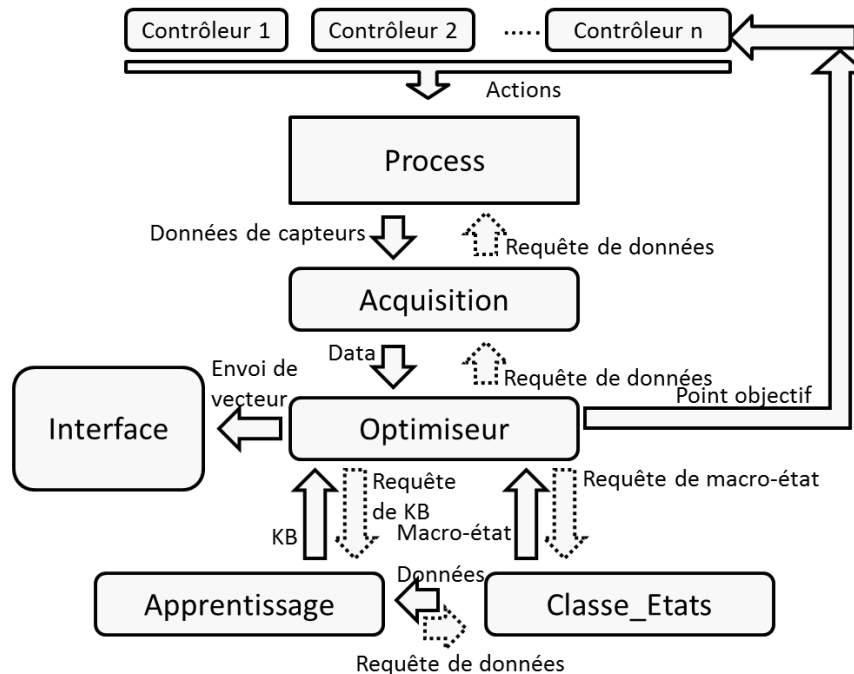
Contrôleur 1

Contrôleur 2

.....

Contrôleur n

Actions

Process

Données de capteurs

Requête de données

Acquisition

Data

Requête de données

Envoi de vecteur

Point objectif

Interface

Optimiseur

Requête de KB

Requête de macro-état

KB

Macro-état

Données

Apprentissage

Classe_Etats

Requête de données